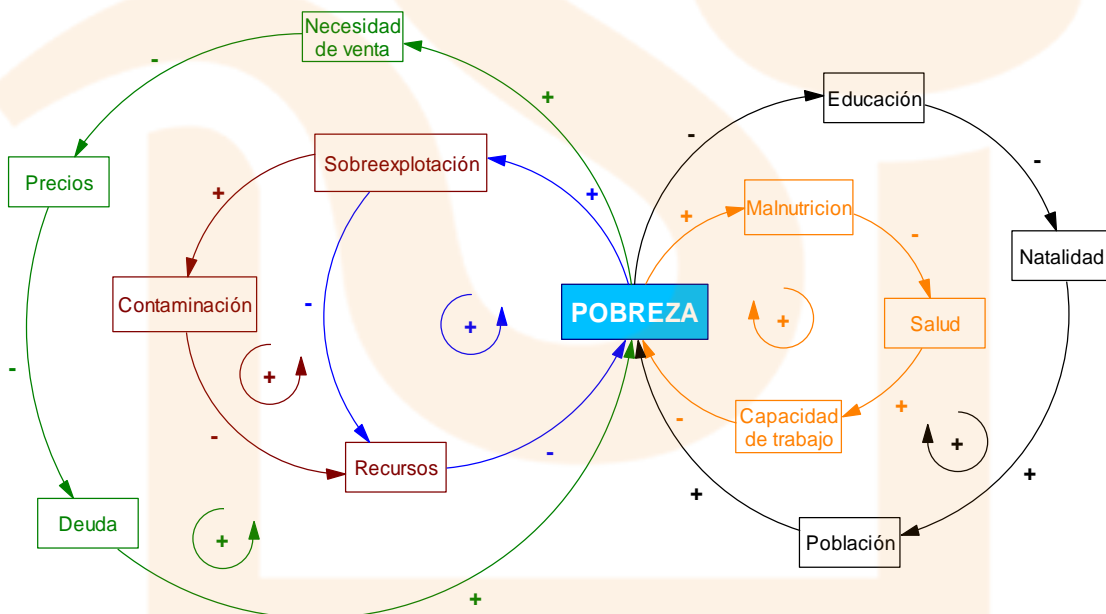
Necesidad de venta

-

+

Precios

Sobreexplotación

+

+

Contaminación

-

+

-

+

-

-

Recursos

-

Deuda

+

+

Educación

-

-

Malnutricion

+

-

Natalidad

POBREZA

+

Salud

-

Capacidad de trabajo

+

+

+

+

Población